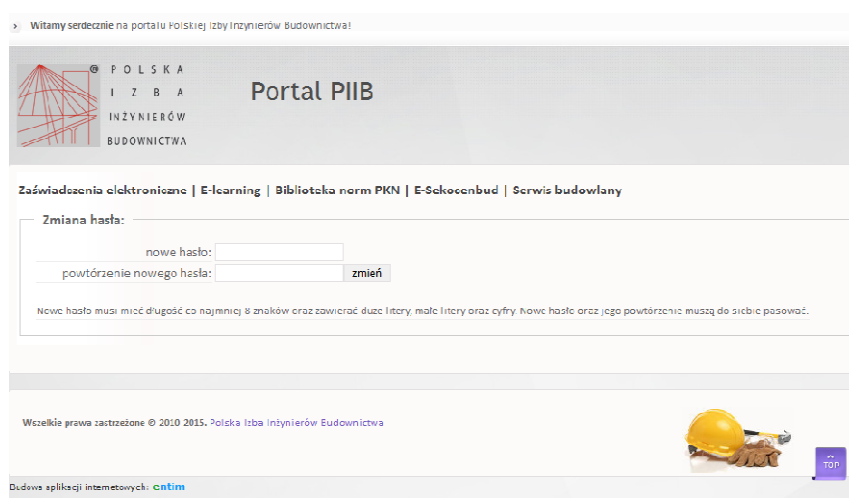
› Witamy serdecznie na portalu Polskiej Izby Inżynierów Budownictwa!

POLSKA IZBA INŻYNIERÓW BUDOWNICTWA

Portal PIIB

Zaświadczenia elektroniczne | E-learning | Biblioteka norm PKN | E-Sekocenbud | Serwis budowlany

Zmiana hasła:

nowe hasło:

powtórzenie nowego hasła:

zmień

Nowe hasło musi mieć długość co najmniej 8 znaków oraz zawierać duże litery, małe litery oraz cyfry. Nowe hasło oraz jego powtórzenie muszą do siebie pasować.

Wszelkie prawa zastrzeżone © 2010 2015. Polska Izba Inżynierów Budownictwa

TOP

Budowa aplikacji internetowych: entim